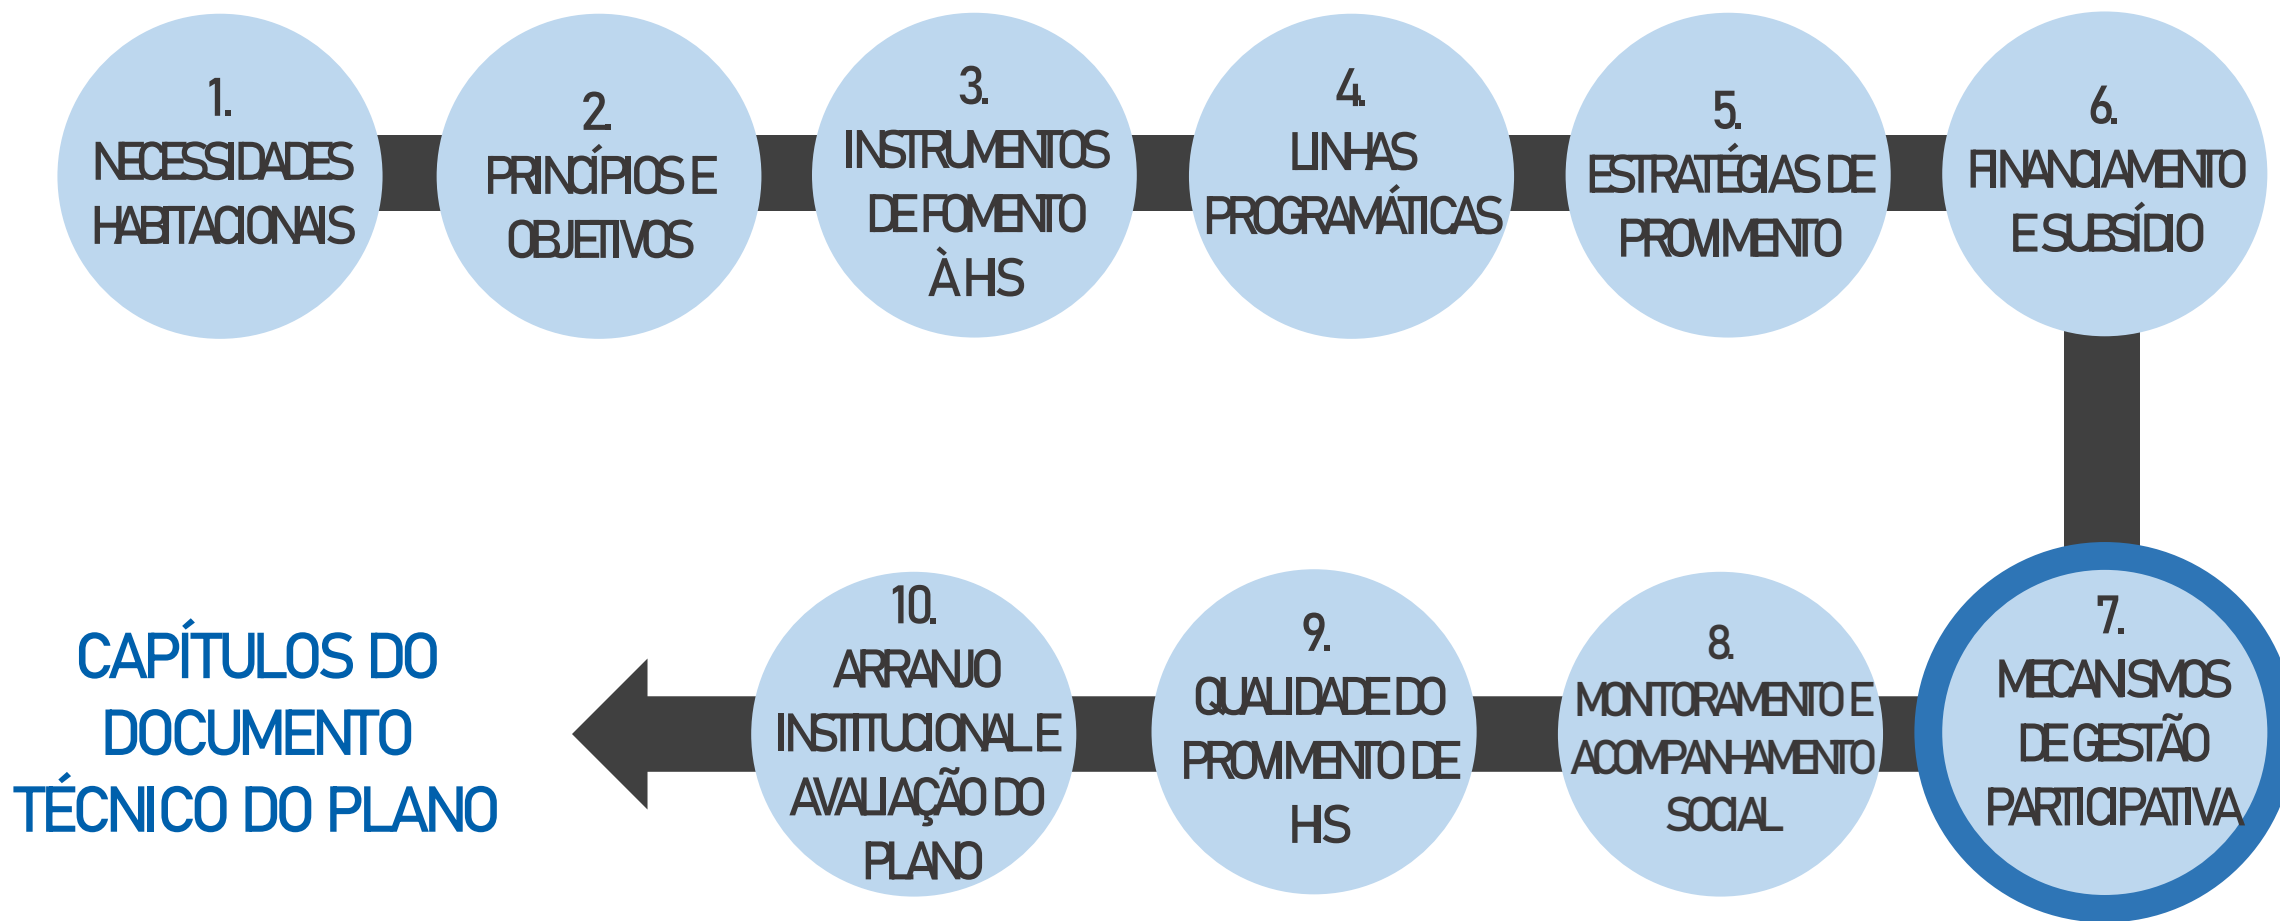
1.
NECESSIDADES HABITACIONAIS

2.
PRINCÍPIOS E OBJETIVOS

3.
INSTRUMENTOS DE FOMENTO À HS

4.
LINHAS PROGRAMÁTICAS

5.
ESTRATÉGIAS DE PROVIMENTO

6.
FINANCIAMENTO E SUBSÍDIO

7.
MECANISMOS DE GESTÃO PARTICIPATIVA

8.
MONITORAMENTO E ACOMPANHAMENTO SOCIAL

9.
QUALIDADE DO PROVIMENTO DE HS

10.
ARRANJO INSTITUCIONAL E AVALIAÇÃO DO PLANO

CAPÍTULOS DO DOCUMENTO TÉCNICO DO PLANO